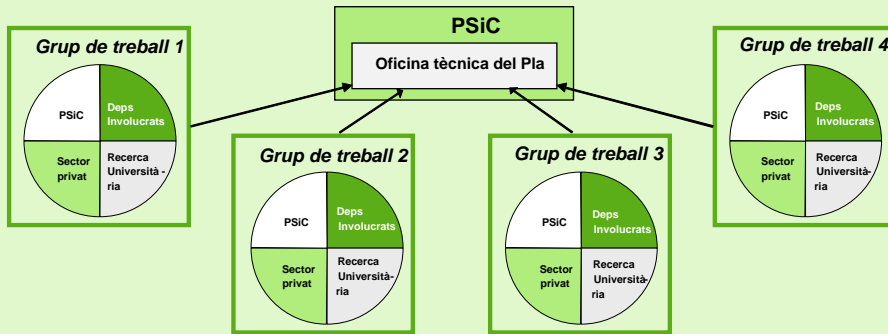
PSiC

Oficina tècnica del Pla

Grup de treball 1

PSiC

Deps Involucrats

Sector privat

Recerca Universitària

Grup de treball 2

PSiC

Deps Involucrats

Sector privat

Recerca Universitària

Grup de treball 3

PSiC

Deps Involucrats

Sector privat

Recerca Universitària

Grup de treball 4

PSiC

Deps Involucrats

Sector privat

Recerca Universitària